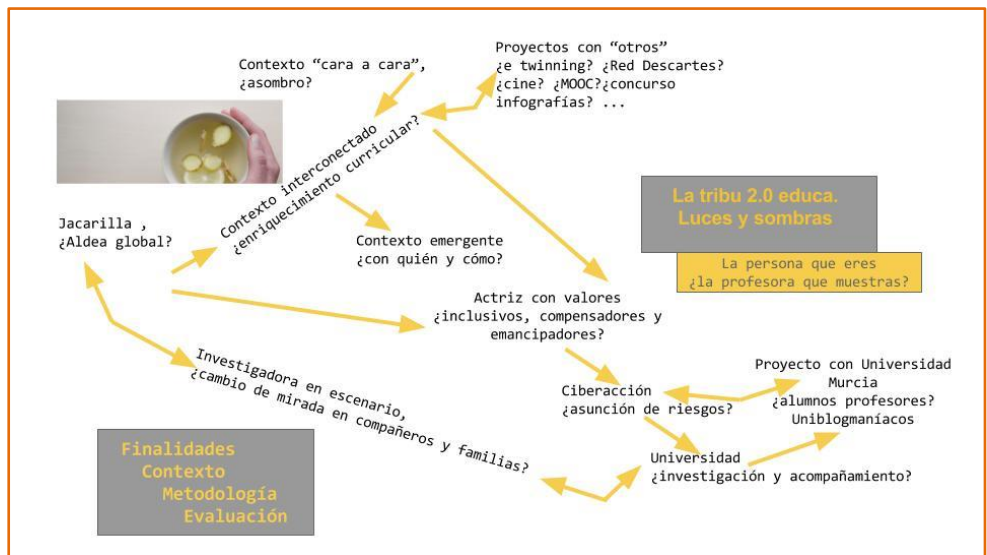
Contexto “cara a cara”, ¿asombro?

Proyectos con “otros” ¿e twinning? ¿Red Descartes? ¿cine? ¿MOOC?¿concurso infografías? ...

Contexto interconectado ¿enriquecimiento curricular?

La tribu 2.0 educa. Luces y sombras

La persona que eres ¿la profesora que muestras?

Jacarilla , ¿Aldea global?

Contexto emergente ¿con quién y cómo?

Actriz con valores ¿inclusivos, compensadores y emancipadores?

Investigadora en escenario, ¿cambio de mirada en compañeros y familias?

Proyecto con Universidad Murcia ¿alumnos profesores? Uniblogmaníacos

Ciberacción ¿asunción de riesgos?

Universidad ¿investigación y acompañamiento?

Finalidades
Contexto
Metodología
Evaluación